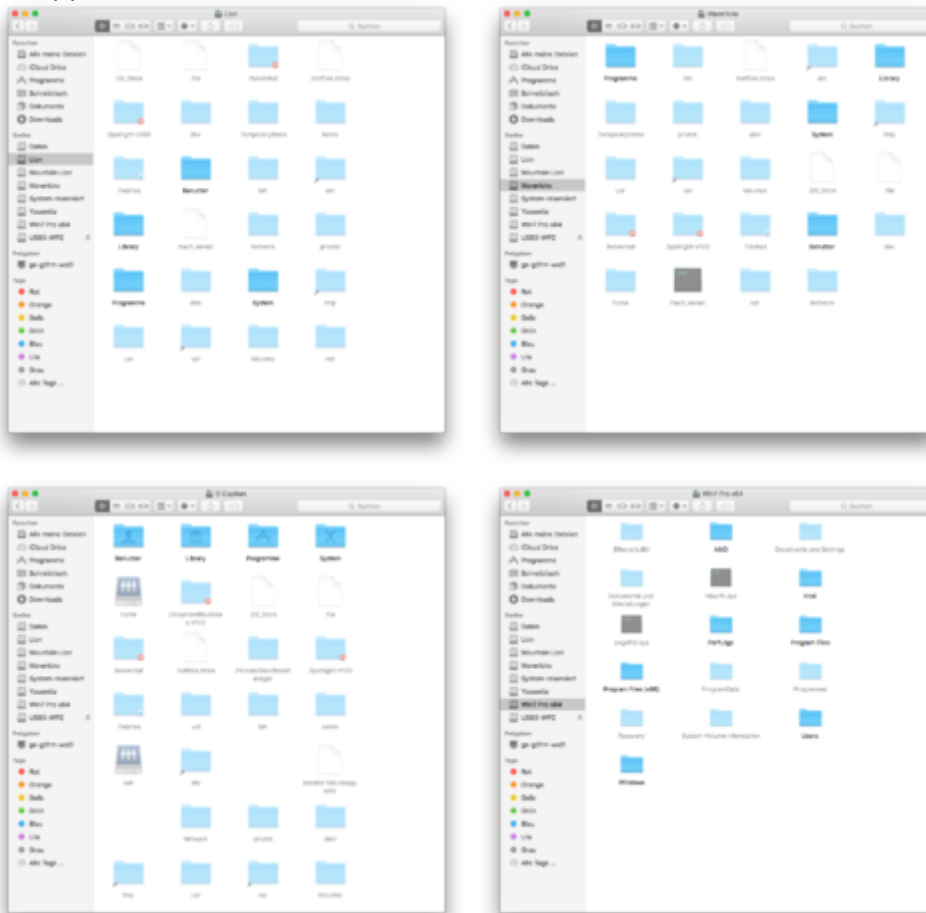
Lion

Suchen

Favoriten
Alle meine Dateien
iCloud Drive
Programme
Schreibtisch
Dokumente
Downloads
Geräte
Daten
Lion
Mountain Lion
Mavericks
System-reserviert
Yosemite
Win7 Pro x64
USB3-HPD
Freigaben
ge-g9fm-wdh
Tags
Rot
Orange
Gelb
Grün
Blau
Lila
Grau
Alle Tags ...

.DS_Store
.file
.fseventsd
.hotfiles.btree
.Spotlight-V100
.vol
.TemporaryItems
.Trashes
Benutzer
bin
etc
Library
mach_kernel
Network
private
Programme
sbin
System
tmp
usr
var
Volumes
net

Mavericks

Suchen

Programme
bin
.hotfiles.btree
etc
Library
.TemporaryItems
private
dev
System
tmp
usr
var
Volumes
.DS_Store
.file
.fseventsd
.Spotlight-V100
.Trashes
Benutzer
.vol
home
mach_kernel
net
Network

El Capitan

Suchen

Benutzer
Library
Programme
System
home
.DocumentRevisions-V100
.DS_Store
.file
.fseventsd
.hotfiles.btree
.PKInstallSandboxManager
.Spotlight-V100
.Trashes
.vol
bin
cores
net
etc
Network
private
sbin
tmp
usr
var
Volumes

Win7 Pro x64

Suchen

$Recycle.Bin
AMD
Documents and Settings
Dokumente und Einstellungen
hiberfil.sys
Intel
pagefile.sys
PerfLogs
Program Files
Program Files (x86)
ProgramData
Programme
Recovery
System Volume Information
Users
Windows